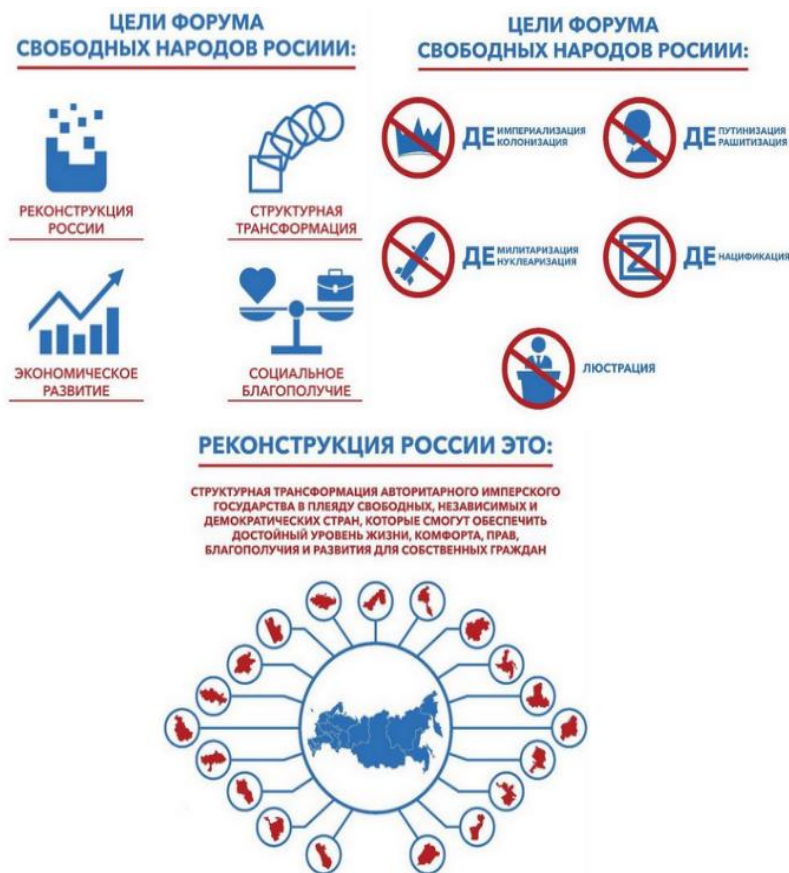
ЦЕЛИ ФОРУМА
СВОБОДНЫХ НАРОДОВ РОСИИИ:

РЕКОНСТРУКЦИЯ РОССИИ

СТРУКТУРНАЯ ТРАНСФОРМАЦИЯ

ЭКОНОМИЧЕСКОЕ РАЗВИТИЕ

СОЦИАЛЬНОЕ БЛАГОПОЛУЧИЕ

ЦЕЛИ ФОРУМА
СВОБОДНЫХ НАРОДОВ РОСИИИ:

ДЕ ИМПЕРИАЛИЗАЦИЯ КОЛОНИЗАЦИЯ

ДЕ ПУТИНИЗАЦИЯ РАШИТИЗАЦИЯ

ДЕ МИЛИТАРИЗАЦИЯ НУКЛЕАРИЗАЦИЯ

ДЕ НАЦИФИКАЦИЯ

ЛЮСТРАЦИЯ

РЕКОНСТРУКЦИЯ РОССИИ ЭТО:

СТРУКТУРНАЯ ТРАНСФОРМАЦИЯ АВТОРИТАРНОГО ИМПЕРСКОГО ГОСУДАРСТВА В ПЛЕЯДУ СВОБОДНЫХ, НЕЗАВИСИМЫХ И ДЕМОКРАТИЧЕСКИХ СТРАН, КОТОРЫЕ СМОГУТ ОБЕСПЕЧИТЬ ДОСТОЙНЫЙ УРОВЕНЬ ЖИЗНИ, КОМФОРТА, ПРАВ, БЛАГОПОЛУЧИЯ И РАЗВИТИЯ ДЛЯ СОБСТВЕННЫХ ГРАЖДАН